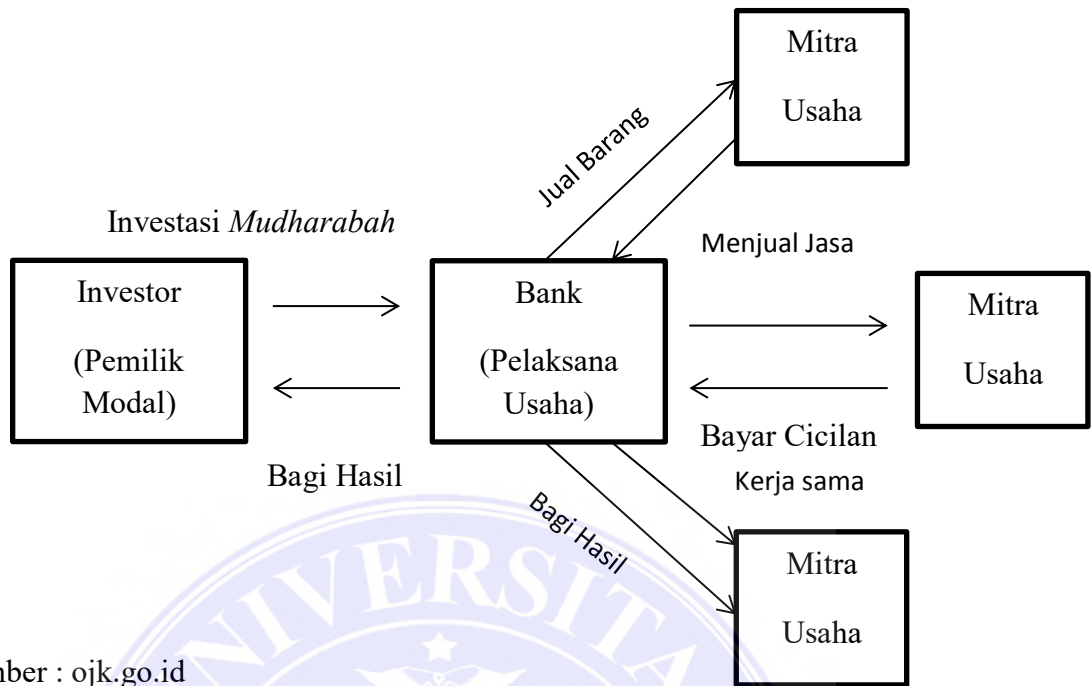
Mitra Usaha

Jual Barang

Investasi *Mudharabah*

Menjual Jasa

Investor (Pemilik Modal)

Bank (Pelaksana Usaha)

Mitra Usaha

Bayar Cicilan

Bagi Hasil

Kerja sama

Bagi Hasil

Mitra Usaha

mber : ojk.go.id

VERSITA